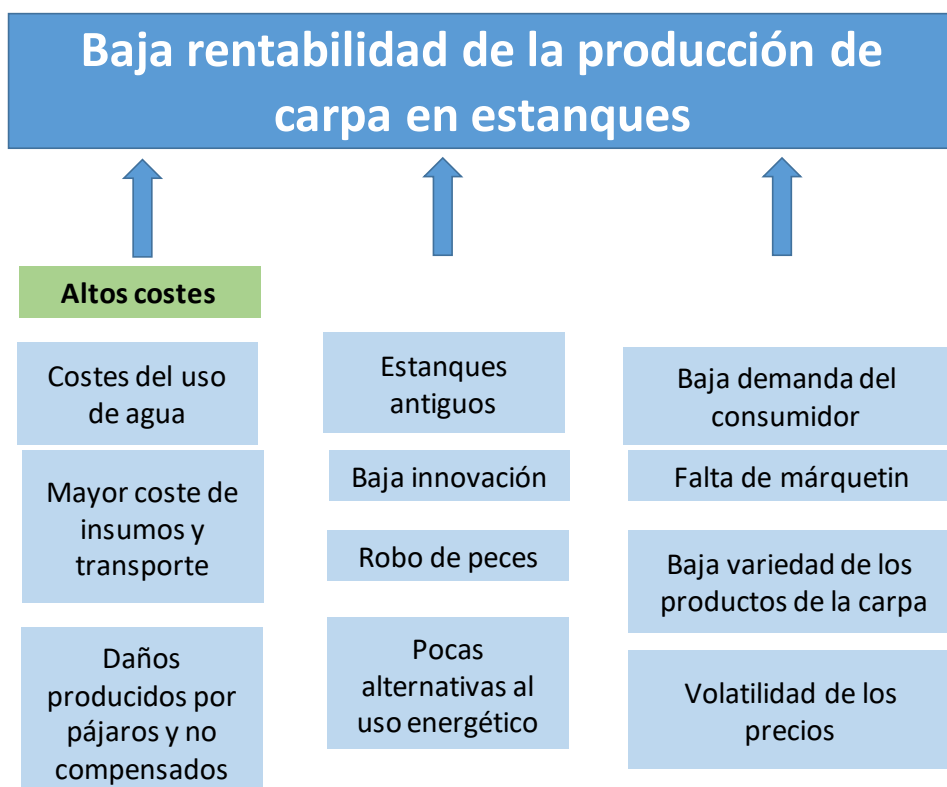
Baja rentabilidad de la producción de carpa en estanques

Altos costes

Costes del uso de agua

Mayor coste de insumos y transporte

Daños producidos por pájaros y no compensados

Estanques antiguos

Baja innovación

Robo de peces

Pocas alternativas al uso energético

Baja demanda del consumidor

Falta de márquetin

Baja variedad de los productos de la carpa

Volatilidad de los precios